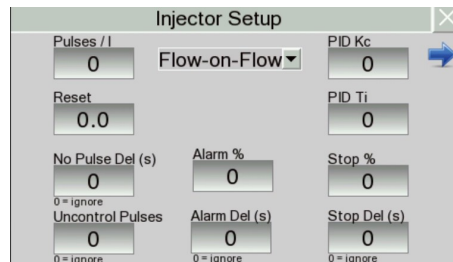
Injector Setup

Pulses / l
0

Flow-on-Flow

PID Kc
0

Reset
0.0

PID Ti
0

No Pulse Del (s)
0
0 = ignore

Alarm %
0

Stop %
0

Uncontrol Pulses
0
0 = ignore

Alarm Del (s)
0
0 = ignore

Stop Del (s)
0
0 = ignore